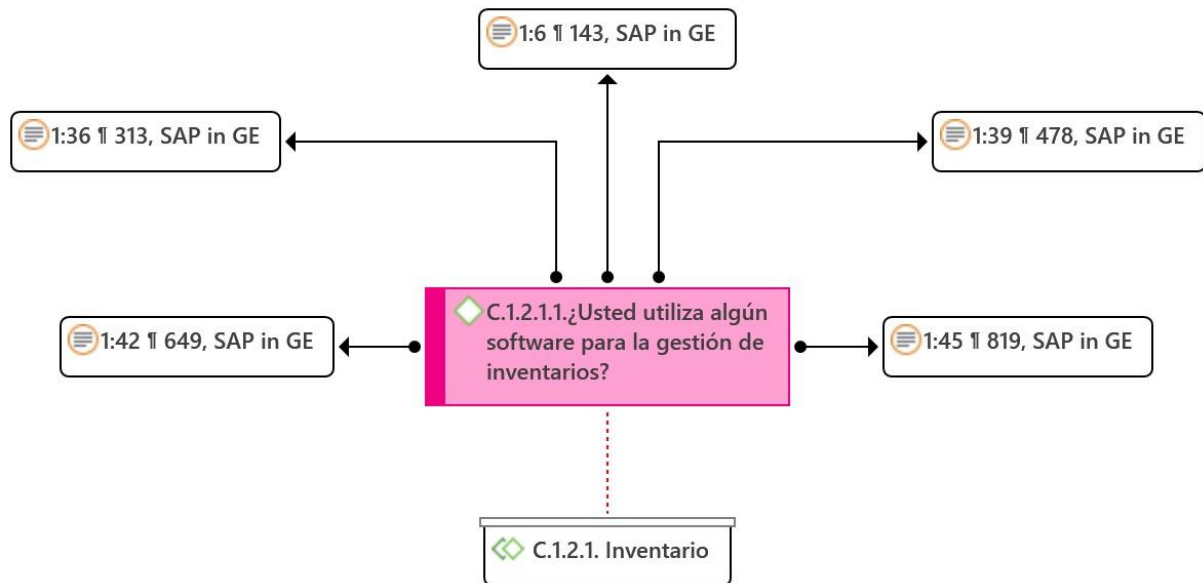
1:6 ¶ 143, SAP in GE

1:36 ¶ 313, SAP in GE

1:39 ¶ 478, SAP in GE

1:42 ¶ 649, SAP in GE

C.1.2.1.1.¿Usted utiliza algún software para la gestión de inventarios?

1:45 ¶ 819, SAP in GE

C.1.2.1. Inventario